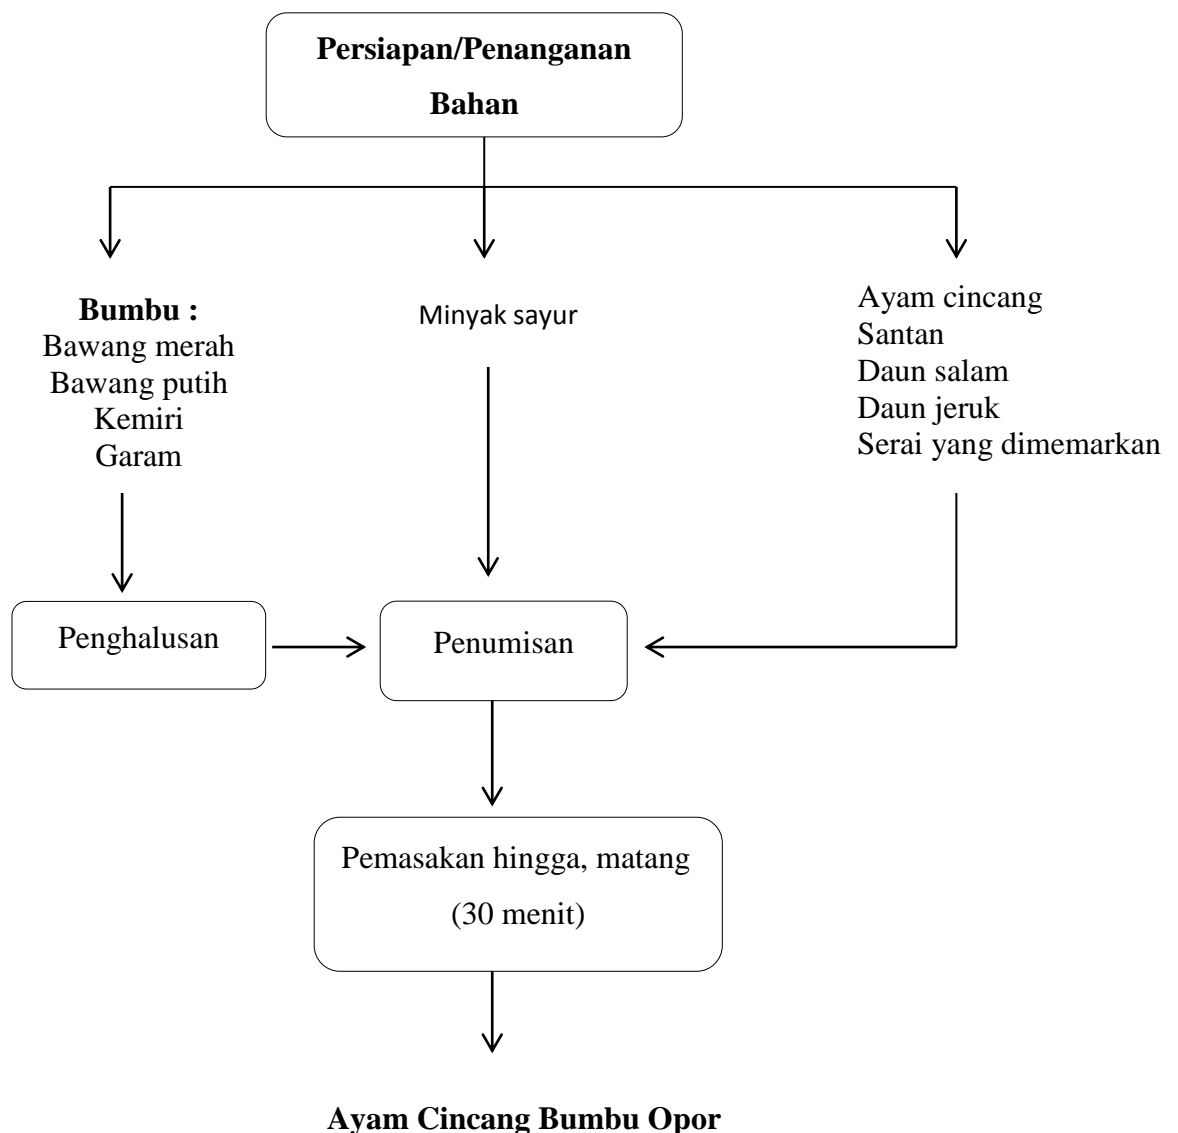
Persiapan/Penanganan Bahan

Bumbu :
Bawang merah
Bawang putih
Kemiri
Garam

Minyak sayur

Ayam cincang
Santan
Daun salam
Daun jeruk
Serai yang dimemarkan

Penghalusan

Penumisan

Pemasakan hingga, matang (30 menit)

Ayam Cincang Bumbu Opor